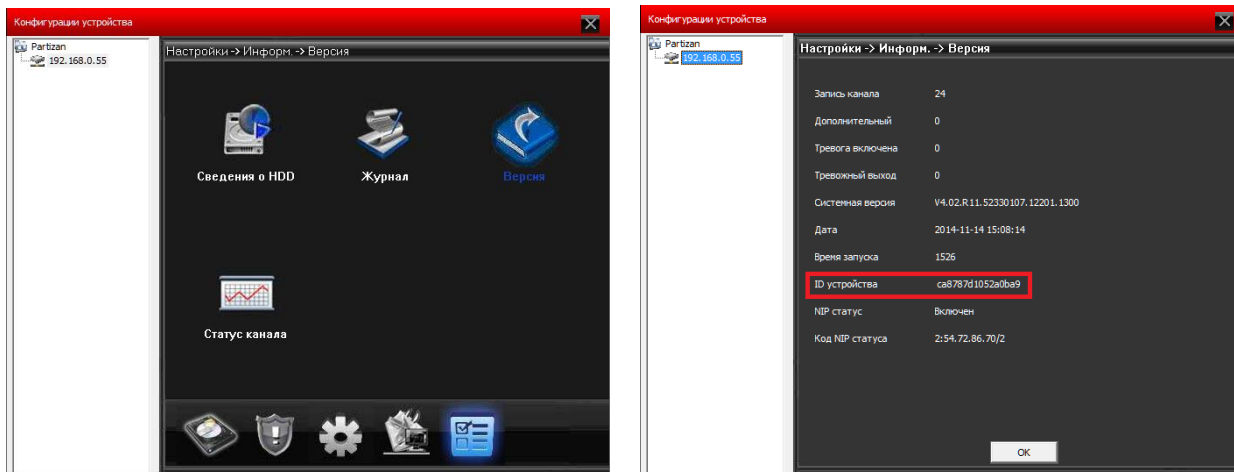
Конфигурации устройства

Partizan
192.168.0.55

Настройки -> Информ. -> Версия

Сведения о HDD
Журнал
Версия
Статус канала

Конфигурации устройства

Partizan
192.168.0.55

Настройки -> Информ. -> Версия

| | |
|---|---|
| Запись канала | 24 |
| Дополнительный | 0 |
| Тревога включена | 0 |
| Тревожный выход | 0 |
| Системная версия | V4.02.R11.52330107.12201.1300 |
| Дата | 2014-11-14 15:08:14 |
| Время запуска | 1526 |
| ID устройства | ca8787d1052a0ba9 |
| NIP статус | Включен |
| Код NIP статуса | 2:54.72.86.70/2 |

OK